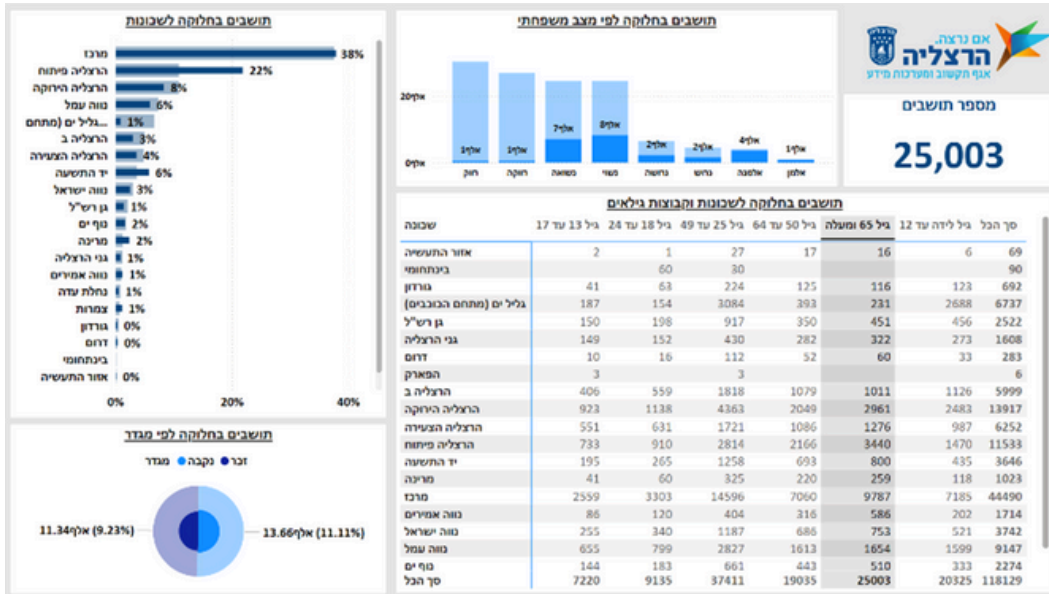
אם נרצה.
הרצליה
אגף תקשוב ומערכות מידע

מספר תושבים

25,003

תושבים בחלוקה לפי מצב משפחתי

20אלף
0אלף

1אלף 1אלף 7אלף 8אלף 2אלף 2אלף 4אלף 1אלף

רווק רווקה נשואה נשוי גרושה גרוש אלמנה אלמן

תושבים בחלוקה לשכונות

| שכונה | |
|---|---|
| מרכז | 38% |
| הרצליה פיתוח | 22% |
| הרצליה הירוקה | 8% |
| נווה עמל | 6% |
| גליל ים (מתחם... | 1% |
| הרצליה ב | 3% |
| הרצליה הצעירה | 4% |
| יד התשעה | 6% |
| נווה ישראל | 3% |
| גן רש"ל | 1% |
| נוף ים | 2% |
| מרינה | 2% |
| גני הרצליה | 1% |
| נווה אמירים | 1% |
| נחלת עדה | 1% |
| צמרות | 1% |
| גורדון | 0% |
| דרום | 0% |
| בינתחומי | |
| אזור התעשייה | 0% |

0% 20% 40%

תושבים בחלוקה לשכונות וקבוצות גילאים

| שכונה | גיל 13 עד 17 | גיל 18 עד 24 | גיל 25 עד 49 | גיל 50 עד 64 | גיל 65 ומעלה | גיל לידה עד 12 | סך הכל |
|---|---|---|---|---|---|---|---|
| אזור התעשייה | 2 | 1 | 27 | 17 | 16 | 6 | 69 |
| בינתחומי | | 60 | 30 | | | | 90 |
| גורדון | 41 | 63 | 224 | 125 | 116 | 123 | 692 |
| גליל ים (מתחם הכוכבים) | 187 | 154 | 3084 | 393 | 231 | 2688 | 6737 |
| גן רש"ל | 150 | 198 | 917 | 350 | 451 | 456 | 2522 |
| גני הרצליה | 149 | 152 | 430 | 282 | 322 | 273 | 1608 |
| דרום | 10 | 16 | 112 | 52 | 60 | 33 | 283 |
| הפארק | 3 | | 3 | | | | 6 |
| הרצליה ב | 406 | 559 | 1818 | 1079 | 1011 | 1126 | 5999 |
| הרצליה הירוקה | 923 | 1138 | 4363 | 2049 | 2961 | 2483 | 13917 |
| הרצליה הצעירה | 551 | 631 | 1721 | 1086 | 1276 | 987 | 6252 |
| הרצליה פיתוח | 733 | 910 | 2814 | 2166 | 3440 | 1470 | 11533 |
| יד התשעה | 195 | 265 | 1258 | 693 | 800 | 435 | 3646 |
| מרינה | 41 | 60 | 325 | 220 | 259 | 118 | 1023 |
| מרכז | 2559 | 3303 | 14596 | 7060 | 9787 | 7185 | 44490 |
| נווה אמירים | 86 | 120 | 404 | 316 | 586 | 202 | 1714 |
| נווה ישראל | 255 | 340 | 1187 | 686 | 753 | 521 | 3742 |
| נווה עמל | 655 | 799 | 2827 | 1613 | 1654 | 1599 | 9147 |
| נוף ים | 144 | 183 | 661 | 443 | 510 | 333 | 2274 |
| סך הכל | 7220 | 9135 | 37411 | 19035 | 25003 | 20325 | 118129 |

תושבים בחלוקה לפי מגדר

מגדר ● נקבה ● זכר

11.34אלף (9.23%)
13.66אלף (11.11%)